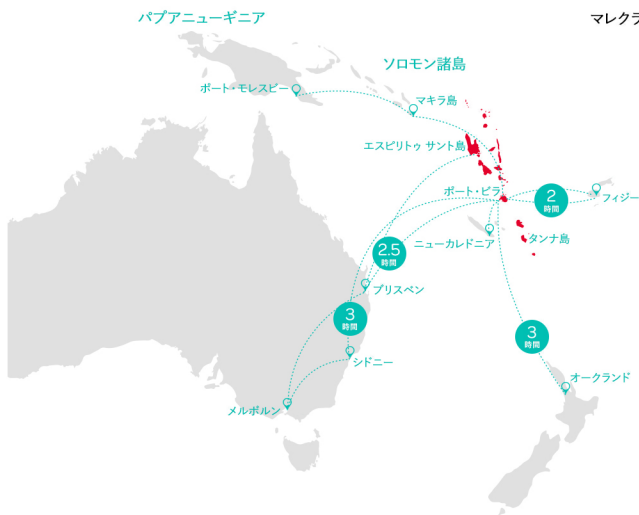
パプアニューギニア

マレクラ

ソロモン諸島

ポート・モレスビー

マキラ島

エスピリトゥ サント島

ポート・ビラ

2
時間

フィジー

タンナ島

ニューカレドニア

2.5
時間

ブリスベン

3
時間

シドニー

3
時間

オークランド

メルボルン